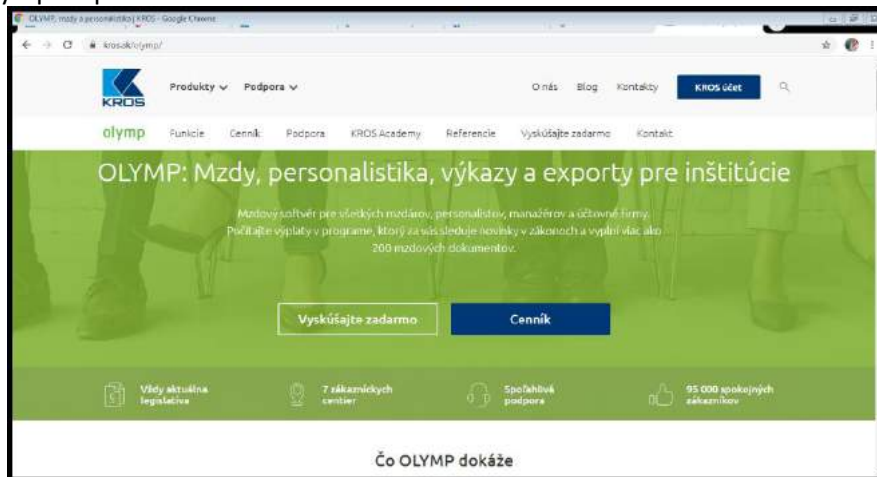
OLYMP, mzdy a personalistika | KROS - Google Chrome

krosak/olymp/

KROS

Produkty ∨ Podpora ∨

O nás Blog Kontakty KROS účet

olymp Funkcie Cenník Podpora KROS Academy Referencie Vyskúšajte zadarmo Kontakt

OLYMP: Mzdy, personalistika, výkazy a exporty pre inštitúcie

Mzdový softvér pre všetkých mzdárov, personalistov, manažérov a účtovné firmy. Počítajte výplaty v programe, ktorý za vás sleduje novinky v zákonoch a vyplní viac ako 200 mzdových dokumentov.

Vyskúšajte zadarmo

Cenník

Vždy aktuálna legislatíva

7 zákazníckych centier

Spoľahlivá podpora

95 000 spokojných zákazníkov

Čo OLYMP dokáže